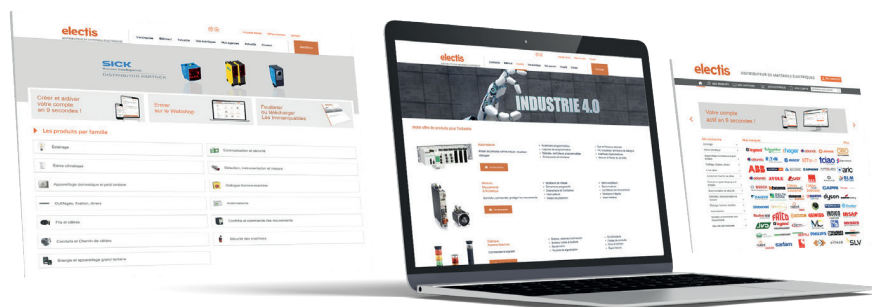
electis

SICK

Créer et activer votre compte en 5 secondes !

Entrer sur le Webshop

Feuilleter ou télécharger Les Immanquables

Les produits par famille

Éclairage

Commercialisation et sécurité

Gaine et accessoires

Appareillage domestique et petit tertiaire

Câbles et cordons

Fils et câbles

Conduits et Chemins de câbles

Sécurité des machines

Énergie et appareillage grand tertiaire

electis

INDUSTRIE 4.0

electis

Votre compte actif en 5 secondes !

Legrand

Schneider Electric

hager

ABB

SIEMENS

OSRAM

PHILIPS

dyson

CAPRI

LEDVANCE

WAGO

SLV

sofamel

SICK

ARNOULD

Theben

Legrand

INDIEN

ATMOS

Nexans

Phoenix Contact

Famco

Unicable

ebm

Carlo Gavazzi